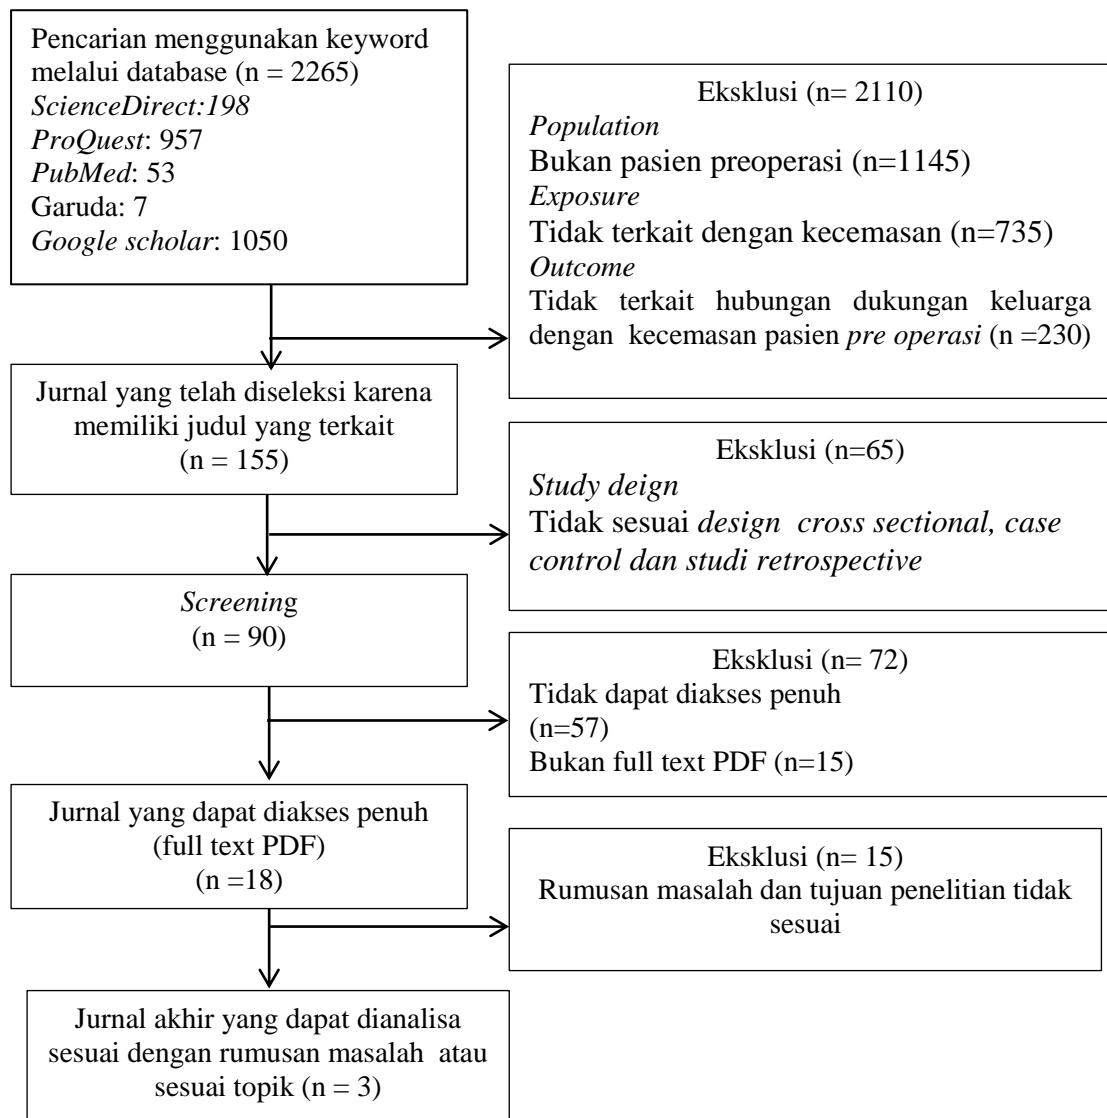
Pencarian menggunakan keyword melalui database (n = 2265)
ScienceDirect:198
ProQuest: 957
PubMed: 53
Garuda: 7
Google scholar: 1050

Eksklusi (n= 2110)
Population
Bukan pasien preoperasi (n=1145)
Exposure
Tidak terkait dengan kecemasan (n=735)
Outcome
Tidak terkait hubungan dukungan keluarga dengan kecemasan pasien pre operasi (n =230)

Jurnal yang telah diseleksi karena memiliki judul yang terkait (n = 155)

Eksklusi (n=65)
Study deign
Tidak sesuai design cross sectional, case control dan studi retrospective

Screening (n = 90)

Eksklusi (n= 72)
Tidak dapat diakses penuh (n=57)
Bukan full text PDF (n=15)

Jurnal yang dapat diakses penuh (full text PDF) (n =18)

Eksklusi (n= 15)
Rumusan masalah dan tujuan penelitian tidak sesuai

Jurnal akhir yang dapat dianalisa sesuai dengan rumusan masalah atau sesuai topik (n = 3)